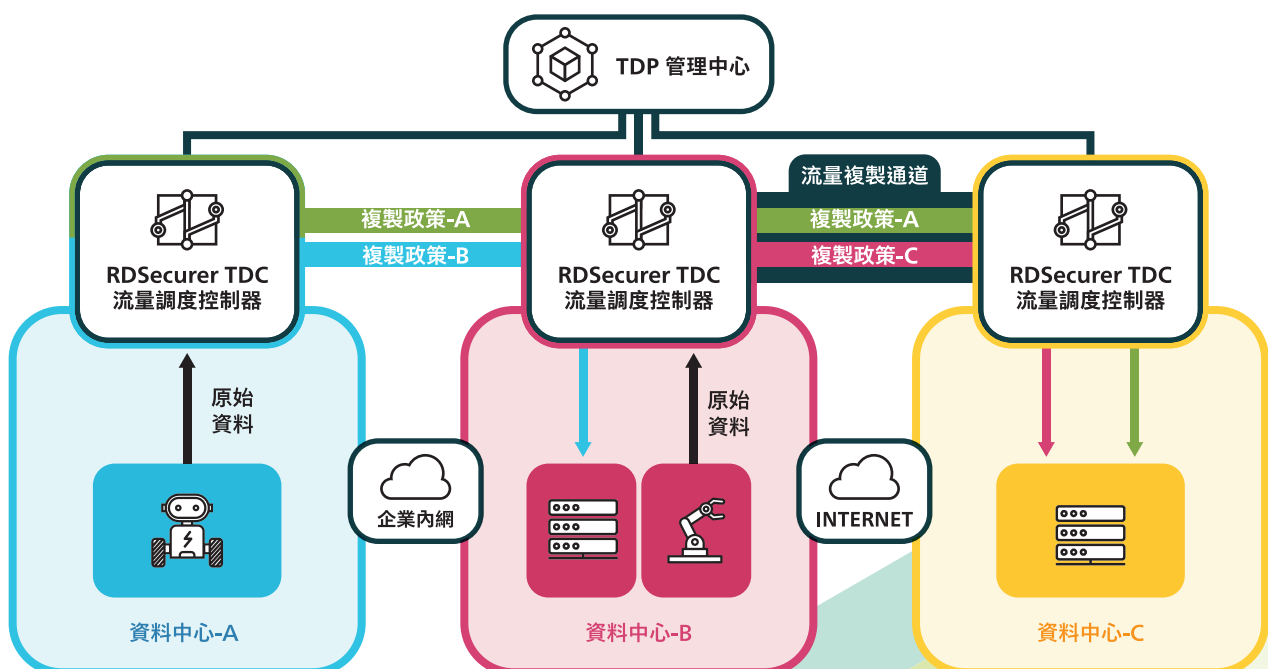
TDP 管理中心

流量複製通道

RDSecurer TDC
流量調度控制器

複製政策-A

複製政策-B

RDSecurer TDC
流量調度控制器

複製政策-A

複製政策-C

RDSecurer TDC
流量調度控制器

原始
資料

企業內網

原始
資料

INTERNET

資料中心-A

資料中心-B

資料中心-C